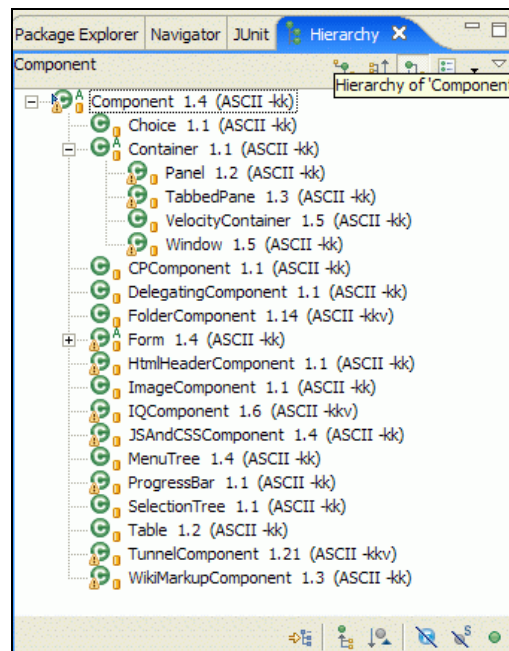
Package Explorer | Navigator | JUnit | Hierarchy ✕

Component

Hierarchy of 'Componen

Component 1.4 (ASCII -kk)
Choice 1.1 (ASCII -kk)
Container 1.1 (ASCII -kk)
Panel 1.2 (ASCII -kk)
TabbedPane 1.3 (ASCII -kk)
VelocityContainer 1.5 (ASCII -kk)
Window 1.5 (ASCII -kk)
CPComponent 1.1 (ASCII -kk)
DelegatingComponent 1.1 (ASCII -kk)
FolderComponent 1.14 (ASCII -kkv)
Form 1.4 (ASCII -kk)
HtmlHeaderComponent 1.1 (ASCII -kk)
ImageComponent 1.1 (ASCII -kk)
IQComponent 1.6 (ASCII -kkv)
JSAndCSSComponent 1.4 (ASCII -kk)
MenuTree 1.4 (ASCII -kk)
ProgressBar 1.1 (ASCII -kk)
SelectionTree 1.1 (ASCII -kk)
Table 1.2 (ASCII -kk)
TunnelComponent 1.21 (ASCII -kkv)
WikiMarkupComponent 1.3 (ASCII -kk)